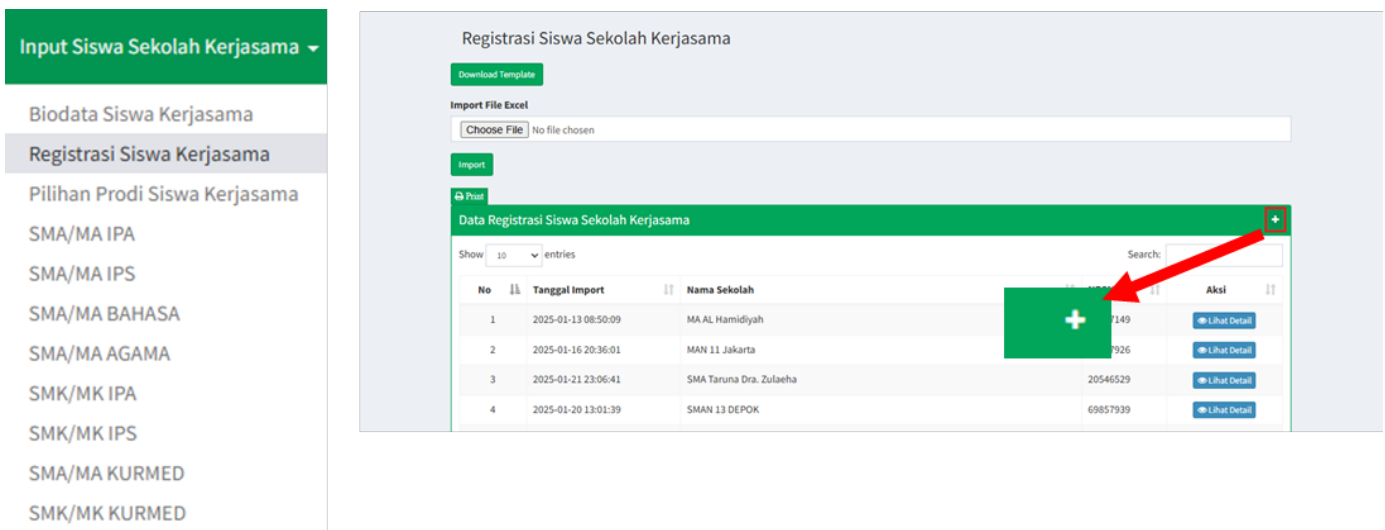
Input Siswa Sekolah Kerjasama

Biodata Siswa Kerjasama
Registrasi Siswa Kerjasama
Pilihan Prodi Siswa Kerjasama
SMA/MA IPA
SMA/MA IPS
SMA/MA BAHASA
SMA/MA AGAMA
SMK/MK IPA
SMK/MK IPS
SMA/MA KURMED
SMK/MK KURMED

Registrasi Siswa Sekolah Kerjasama

Download Template

Import File Excel

Choose File No file chosen

Import

Print

Data Registrasi Siswa Sekolah Kerjasama +

Show 10 entries

Search:

| No | Tanggal Import | Nama Sekolah | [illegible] | Aksi |
|---|---|---|---|---|
| 1 | 2025-01-13 08:50:09 | MA AL Hamidiyah | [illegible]7149 | Lihat Detail |
| 2 | 2025-01-16 20:36:01 | MAN 11 Jakarta | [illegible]7926 | Lihat Detail |
| 3 | 2025-01-21 23:06:41 | SMA Taruna Dra. Zulaeha | 20546529 | Lihat Detail |
| 4 | 2025-01-20 13:01:39 | SMAN 13 DEPOK | 69857939 | Lihat Detail |

+